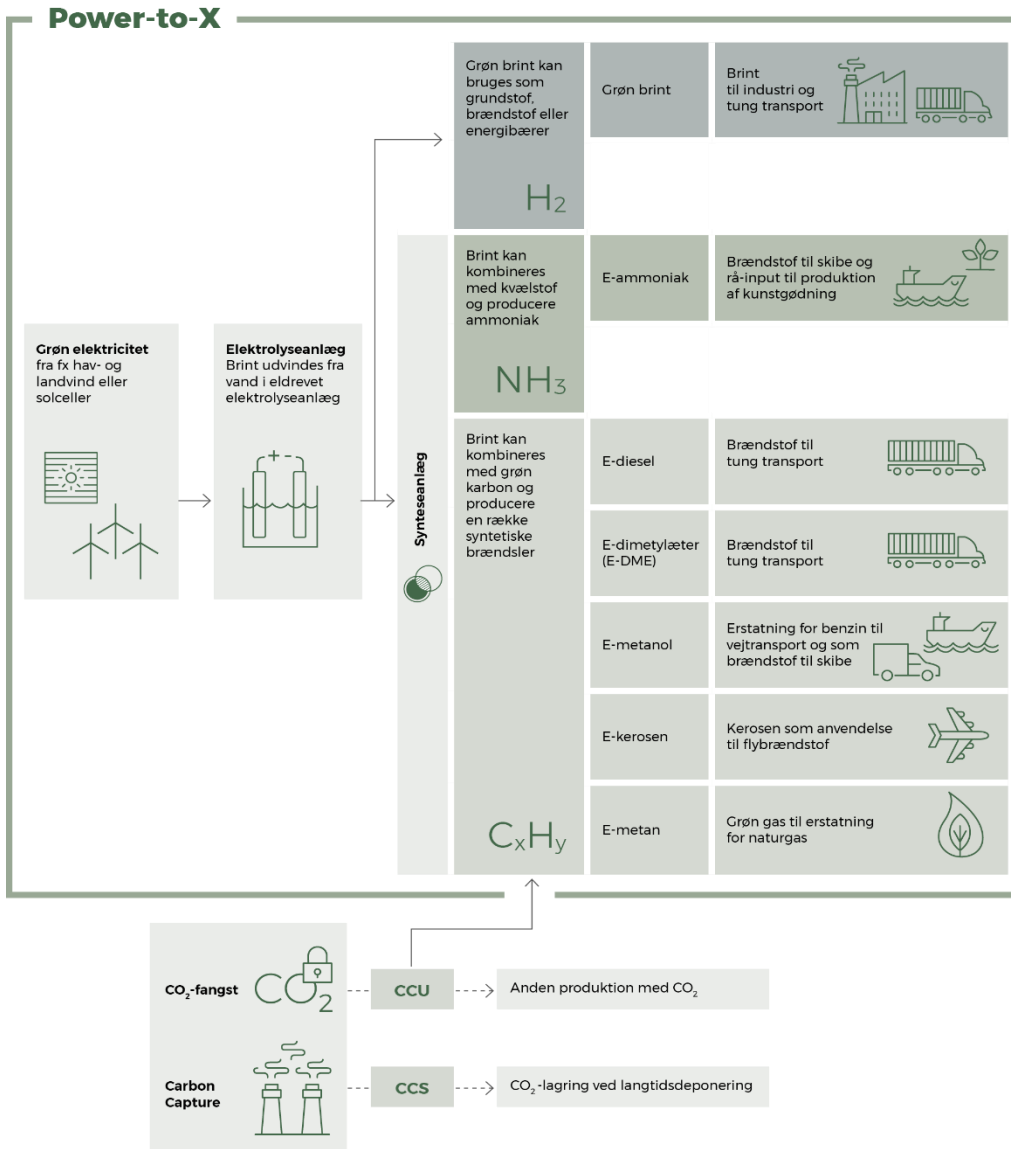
Power-to-X

Grøn elektricitet fra fx hav- og landvind eller solceller

Elektrolyseanlæg Brint udvindes fra vand i eldrevet elektrolyseanlæg

+ -

Synteseanlæg

Grøn brint kan bruges som grundstof, brændstof eller energibærer

$H_2$

Grøn brint

Brint til industri og tung transport

Brint kan kombineres med kvælstof og producere ammoniak

$NH_3$

E-ammoniak

Brændstof til skibe og rå-input til produktion af kunstgødning

Brint kan kombineres med grøn karbon og producere en række syntetiske brændsler

$C_xH_y$

E-diesel

Brændstof til tung transport

E-dimetylæter (E-DME)

Brændstof til tung transport

E-metanol

Erstatning for benzin til vejtransport og som brændstof til skibe

E-kerosen

Kerosen som anvendelse til flybrændstof

E-metan

Grøn gas til erstatning for naturgas

$CO_2$-fangst

$CO_2$

CCU

Anden produktion med $CO_2$

Carbon Capture

CCS

$CO_2$-lagring ved langtidsdeponering